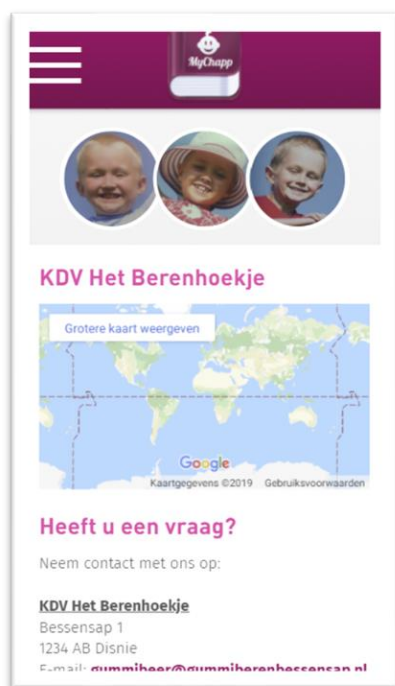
MyChapp

KDV Het Berenhoekje

Grotere kaart weergeven

Google
Kaartgegevens ©2019 Gebruiksvoorwaarden

Heeft u een vraag?

Neem contact met ons op:

KDV Het Berenhoekje
Bessensap 1
1234 AB Disnie
E-mail: gummibeer@gummiberenbessensap.nl